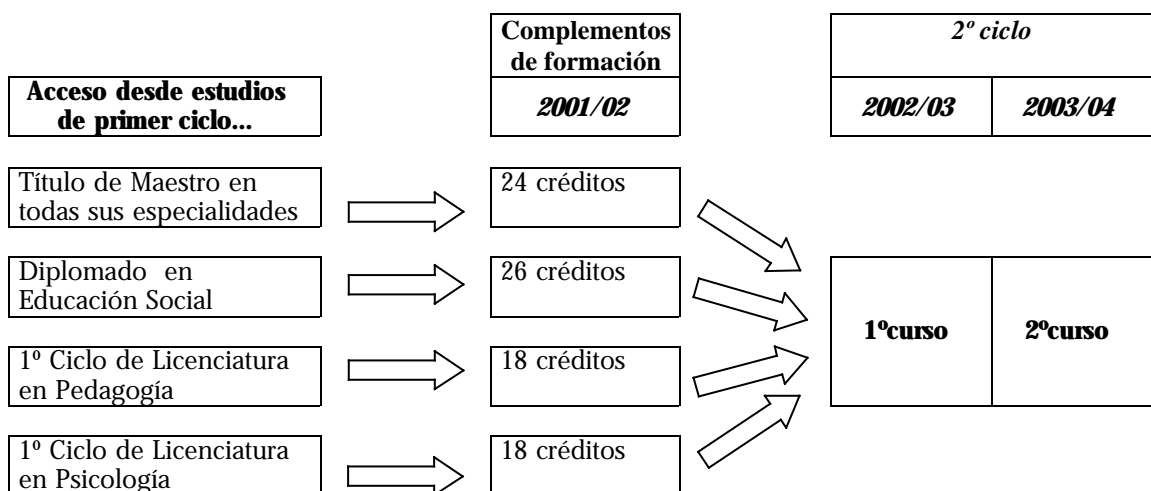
Complementos de formación

2001/02

2º ciclo

2002/03

2003/04

Acceso desde estudios de primer ciclo...

Título de Maestro en todas sus especialidades

24 créditos

Diplomado en Educación Social

26 créditos

1º Ciclo de Licenciatura en Pedagogía

18 créditos

1º Ciclo de Licenciatura en Psicología

18 créditos

1ºcurso

2ºcurso